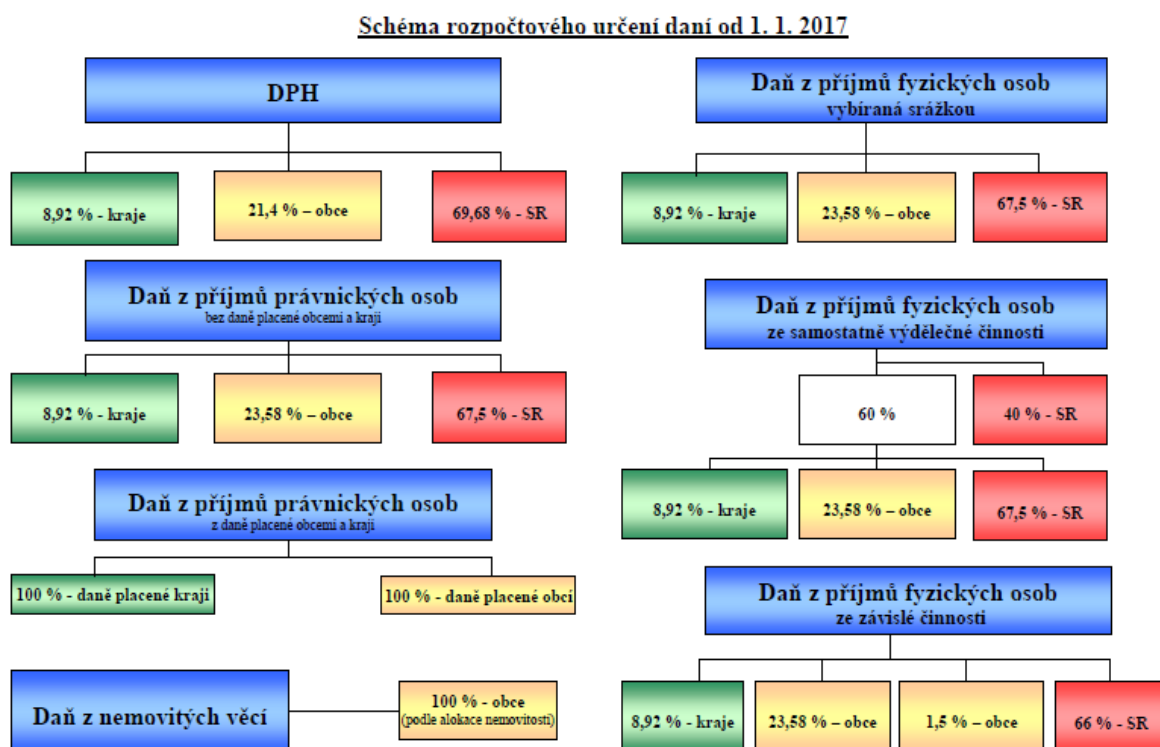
Schéma rozpočtového určení daní od 1. 1. 2017

DPH

8,92 % - kraje

21,4 % – obce

69,68 % - SR

Daň z příjmů právnických osob
bez daně placené obcemi a kraji

8,92 % - kraje

23,58 % – obce

67,5 % - SR

Daň z příjmů právnických osob
z daně placené obcemi a kraji

100 % - daně placené kraji

100 % - daně placené obcí

Daň z nemovitých věcí

100 % - obce
(podle alokace nemovitosti)

Daň z příjmů fyzických osob
vybíraná srážkou

8,92 % - kraje

23,58 % – obce

67,5 % - SR

Daň z příjmů fyzických osob
ze samostatně výdělečné činnosti

60 %

40 % - SR

8,92 % - kraje

23,58 % – obce

67,5 % - SR

Daň z příjmů fyzických osob
ze závislé činnosti

8,92 % - kraje

23,58 % – obce

1,5 % – obce

66 % - SR